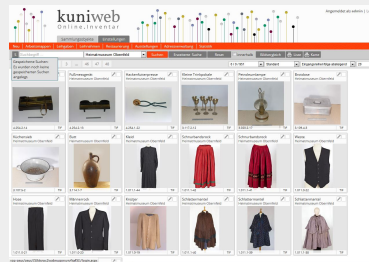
kuniweb
Online-Inventar

Angemeldet als admin |

Sammlungsobjekte
Einstellungen

Gespeicherte Suchen
Es wurden noch keine gespeicherten Suchen angelegt.

Heimatmuseum Oberriflé
Suchen
Erweiterte Suche
Neuer
Unterlagen
Bildergalerie
Drucken
Excel

Standard
Eingangsverträge absteigend

Füllrinnegerät
Heimatmuseum Oberriflé

Backenfussepresse
Heimatmuseum Oberriflé

Weisse Trinkpokale
Heimatmuseum Oberriflé

Petroleumlampe
Heimatmuseum Oberriflé

Brustlatz
Heimatmuseum Oberriflé

Kurbenrate
Heimatmuseum Oberriflé

Krug
Heimatmuseum Oberriflé

Kleid
Heimatmuseum Oberriflé

Schnurrbartwerk
Heimatmuseum Oberriflé

Schnurrbartwerk
Heimatmuseum Oberriflé

Weste
Heimatmuseum Oberriflé

Hose
Heimatmuseum Oberriflé

Männerrock
Heimatmuseum Oberriflé

Kostüm
Heimatmuseum Oberriflé

Schleiermantel
Heimatmuseum Oberriflé

Schleiermantel
Heimatmuseum Oberriflé

Schleiermantel
Heimatmuseum Oberriflé